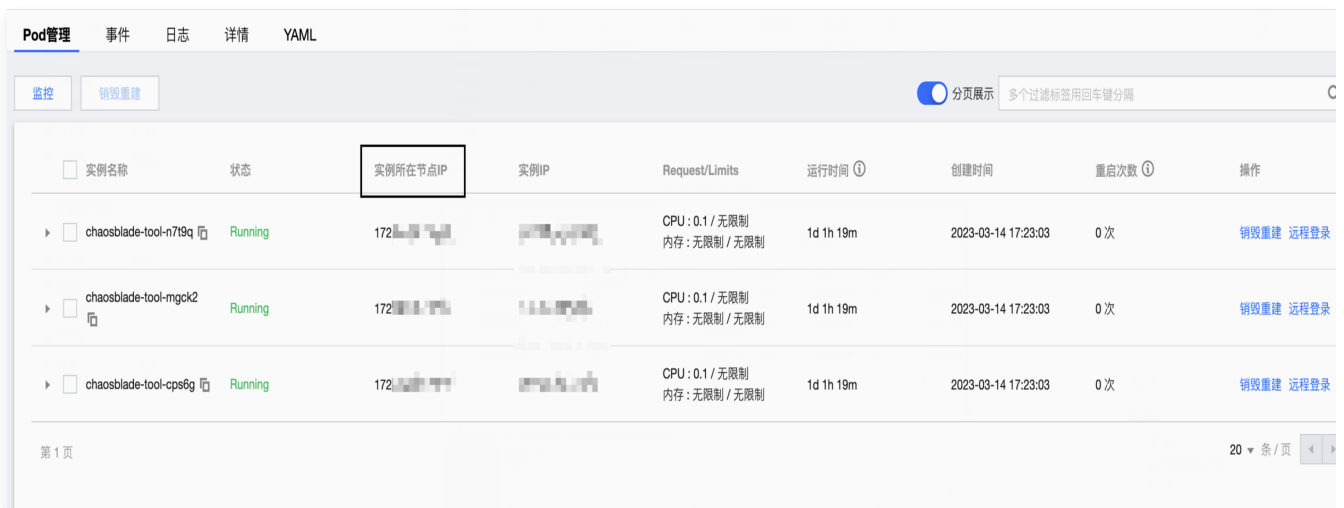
Pod管理 事件 日志 详情 YAML

监控 销毁重建

分页展示 多个过滤标签用回车键分隔

| 实例名称 | 状态 | 实例所在节点IP | 实例IP | Request/Limits | 运行时间 | 创建时间 | 重启次数 | 操作 |
|---|---|---|---|---|---|---|---|---|
| chaosblade-tool-n7t9q | Running | 172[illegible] | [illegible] | CPU : 0.1 / 无限制 内存 : 无限制 / 无限制 | 1d 1h 19m | 2023-03-14 17:23:03 | 0 次 | 销毁重建 远程登录 |
| chaosblade-tool-mgck2 | Running | 172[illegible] | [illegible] | CPU : 0.1 / 无限制 内存 : 无限制 / 无限制 | 1d 1h 19m | 2023-03-14 17:23:03 | 0 次 | 销毁重建 远程登录 |
| chaosblade-tool-cps6g | Running | 172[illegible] | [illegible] | CPU : 0.1 / 无限制 内存 : 无限制 / 无限制 | 1d 1h 19m | 2023-03-14 17:23:03 | 0 次 | 销毁重建 远程登录 |

第 1 页

20 ▾ 条 / 页